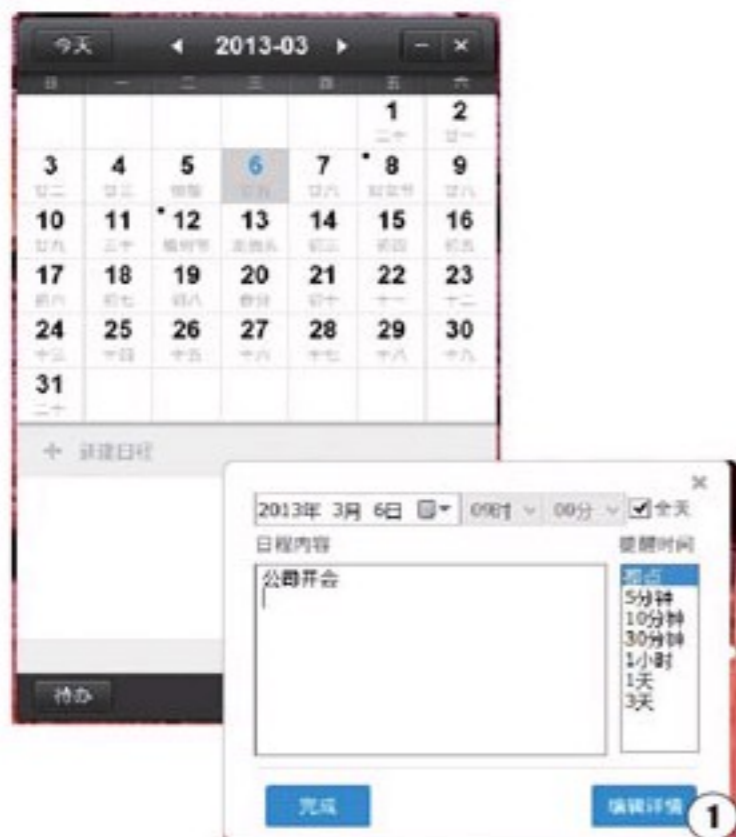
今天 ◀ 2013-03 ▶ – ×

| 日 | 一 | 二 | 三 | 四 | 五 | 六 |
|---|---|---|---|---|---|---|
| | | | | | 1 二十 | 2 廿一 |
| 3 廿二 | 4 廿三 | 5 惊蛰 | 6 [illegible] | 7 廿六 | 8 妇女节 | 9 廿八 |
| 10 廿九 | 11 三十 | 12 植树节 | 13 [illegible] | 14 初三 | 15 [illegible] | 16 初五 |
| 17 初六 | 18 初七 | 19 初八 | 20 春分 | 21 初十 | 22 十一 | 23 十二 |
| 24 十三 | 25 十四 | 26 十五 | 27 十六 | 28 十七 | 29 十八 | 30 十九 |
| 31 二十 | | | | | | |

+ 新建日程

待办

×

2013年 3月 6日 09时 00分 全天

日程内容

公司开会

提醒时间

准点
5分钟
10分钟
30分钟
1小时
1天
3天

完成

编辑详情

1